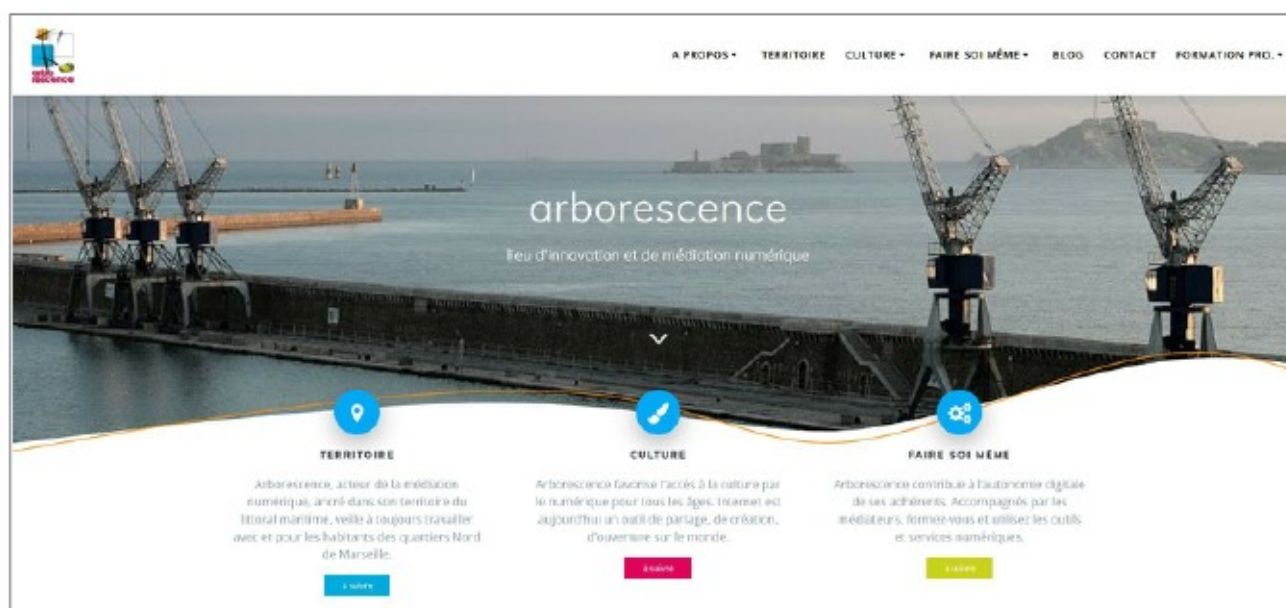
arbo rescence

A PROPOS ▾ TERRITOIRE CULTURE ▾ FAIRE SOI MÊME ▾ BLOG CONTACT FORMATION PRO. ▾

arborescence

lieu d'innovation et de médiation numérique

TERRITOIRE

Arborescence, acteur de la médiation numérique, ancré dans son territoire du littoral maritime, veille à toujours travailler avec et pour les habitants des quartiers Nord de Marseille.

à suivre

CULTURE

Arborescence favorise l'accès à la culture par le numérique pour tous les âges. Internet est aujourd'hui un outil de partage, de création, d'ouverture sur le monde.

à suivre

FAIRE SOI MÊME

Arborescence contribue à l'autonomie digitale de ses adhérents. Accompagnés par les médiateurs, formez-vous et utilisez les outils et services numériques.

à suivre